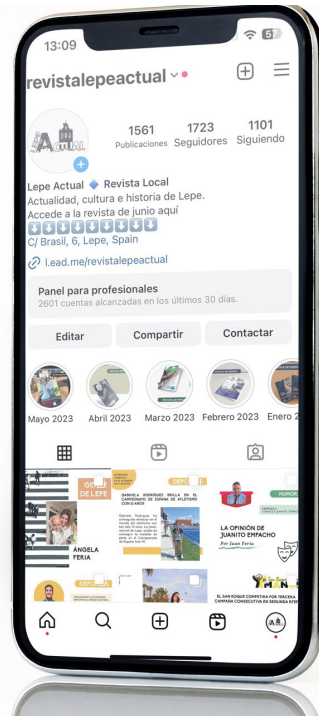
13:09

revistalepeactual

Actual

1561 Publicaciones
1723 Seguidores
1101 Siguiendo

Lepe Actual · Revista Local
Actualidad, cultura e historia de Lepe.
Accede a la revista de junio aquí
⬇⬇⬇⬇⬇⬇⬇⬇⬇
C/ Brasil, 6, Lepe, Spain
l.ead.me/revistalepeactual

Panel para profesionales
2601 cuentas alcanzadas en los últimos 30 días.

Editar
Compartir
Contactar

Mayo 2023
Abril 2023
Marzo 2023
Febrero 2023
Enero 2

DE LEPE
ÁNGELA FERIA
DEPORTES
GABRIELA RODRIGUEZ BRILLA EN EL CAMPEONATO DE ESPAÑA DE ATLETISMO CON 3 AÑOS
DEPORTES
HUMOR
LA OPINIÓN DE JUANITO EMPACHO
Por Juan Feria
DEPO
EL SAN ROQUE COMPETIRÁ POR TERCERA CAMPAÑA CONSECUTIVA EN SEGUNDA RFEF
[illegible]